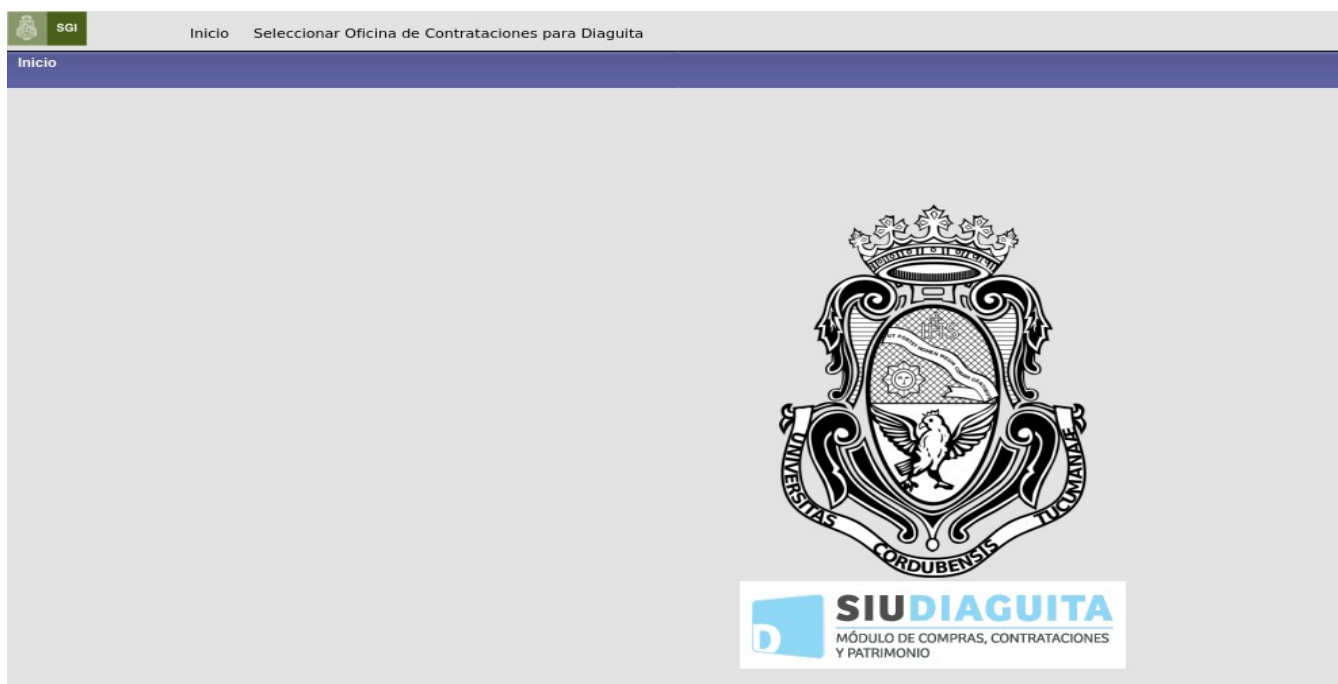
SGI

Inicio Seleccionar Oficina de Contrataciones para Diaguita

Inicio

UT PORTET NOMEN MEUM CORAM GENTIBUS

IHS

UNIVERSITAS CORDUBENSIS TUCUMANAE

D

SIU DIAGUITA

MÓDULO DE COMPRAS, CONTRATACIONES Y PATRIMONIO